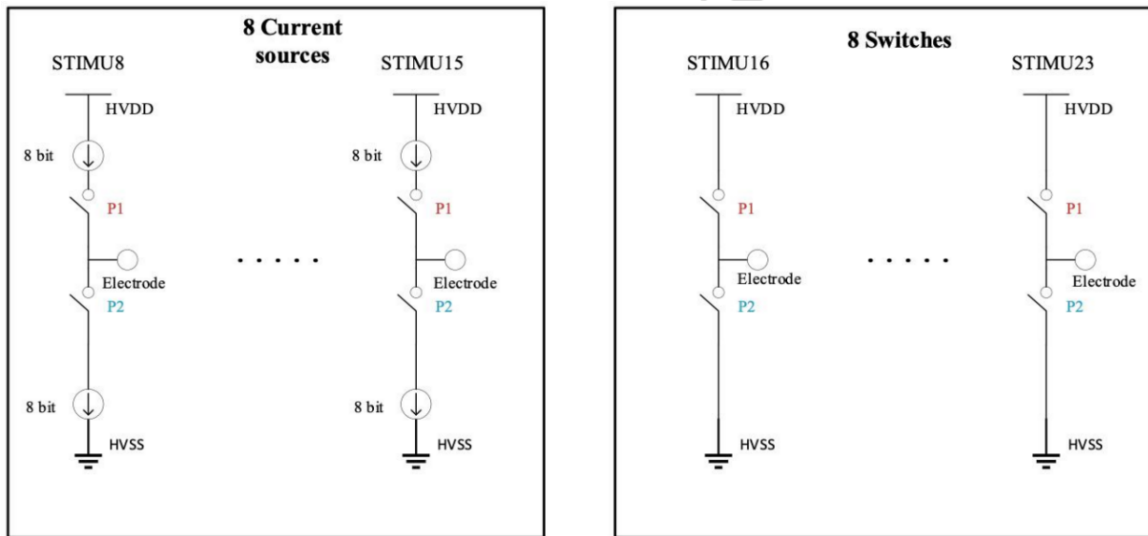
8 Current sources

STIMU8

HVDD

8 bit

P1

Electrode

P2

8 bit

HVSS

. . . . .

STIMU15

HVDD

8 bit

P1

Electrode

P2

8 bit

HVSS

8 Switches

STIMU16

HVDD

P1

Electrode

P2

HVSS

. . . . .

STIMU23

HVDD

P1

Electrode

P2

HVSS